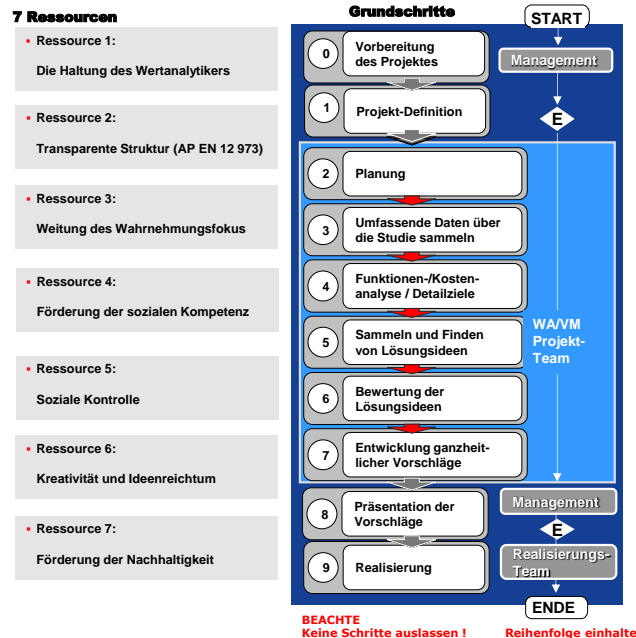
7 Ressourcen

Ressource 1:

Die Haltung des Wertanalytikers

Ressource 2:

Transparente Struktur (AP EN 12 973)

Ressource 3:

Weitung des Wahrnehmungsfokus

Ressource 4:

Förderung der sozialen Kompetenz

Ressource 5:

Soziale Kontrolle

Ressource 6:

Kreativität und Ideenreichtum

Ressource 7:

Förderung der Nachhaltigkeit

Grundschritte

START

0 Vorbereitung des Projektes

Management

1 Projekt-Definition

E

2 Planung

3 Umfassende Daten über die Studie sammeln

4 Funktionen-/Kostenanalyse / Detailziele

5 Sammeln und Finden von Lösungsideen

WA/VM Projekt-Team

6 Bewertung der Lösungsideen

7 Entwicklung ganzheitlicher Vorschläge

8 Präsentation der Vorschläge

Management

E

9 Realisierung

Realisierungs-Team

ENDE

BEACHTE
Keine Schritte auslassen !

Reihenfolge einhalte